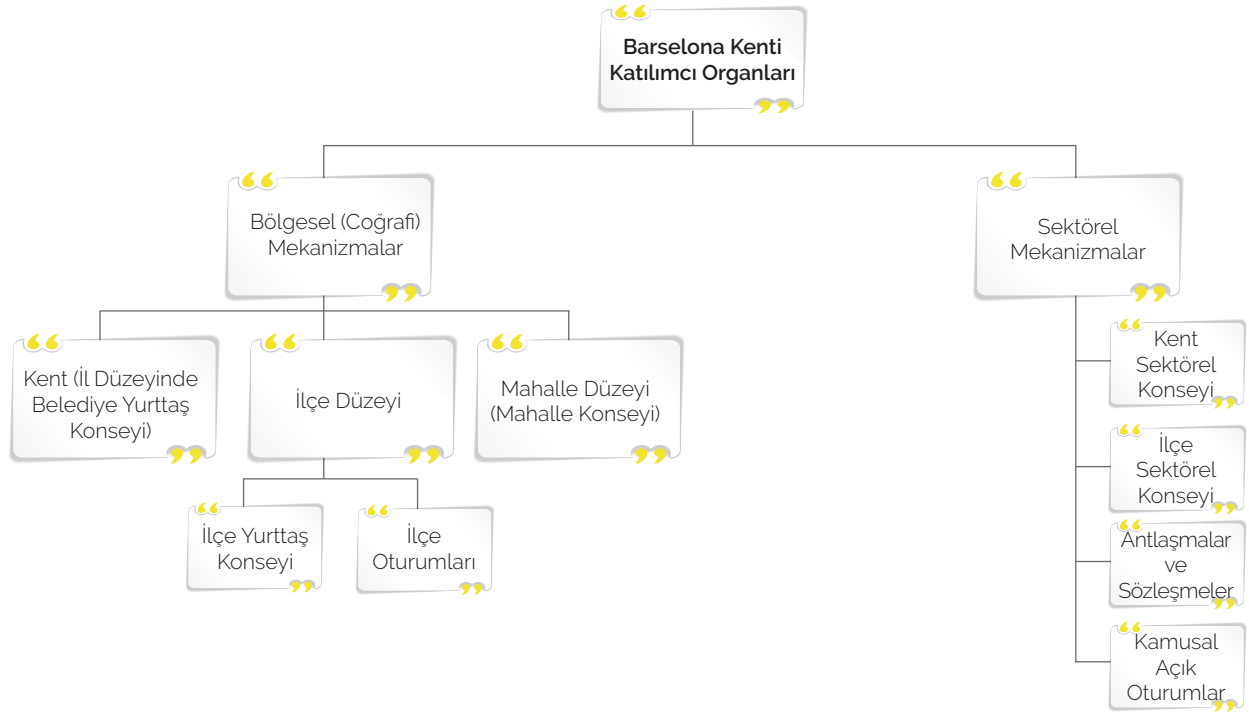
Barselona Kenti Katılımcı Organları

Bölgesel (Coğrafi) Mekanizmalar

Sektörel Mekanizmalar

Kent (İl Düzeyinde Belediye Yurttaş Konseyi)

İlçe Düzeyi

Mahalle Düzeyi (Mahalle Konseyi)

İlçe Yurttaş Konseyi

İlçe Oturumları

Kent Sektörel Konseyi

İlçe Sektörel Konseyi

Antlaşmalar ve Sözleşmeler

Kamusal Açık Oturumlar